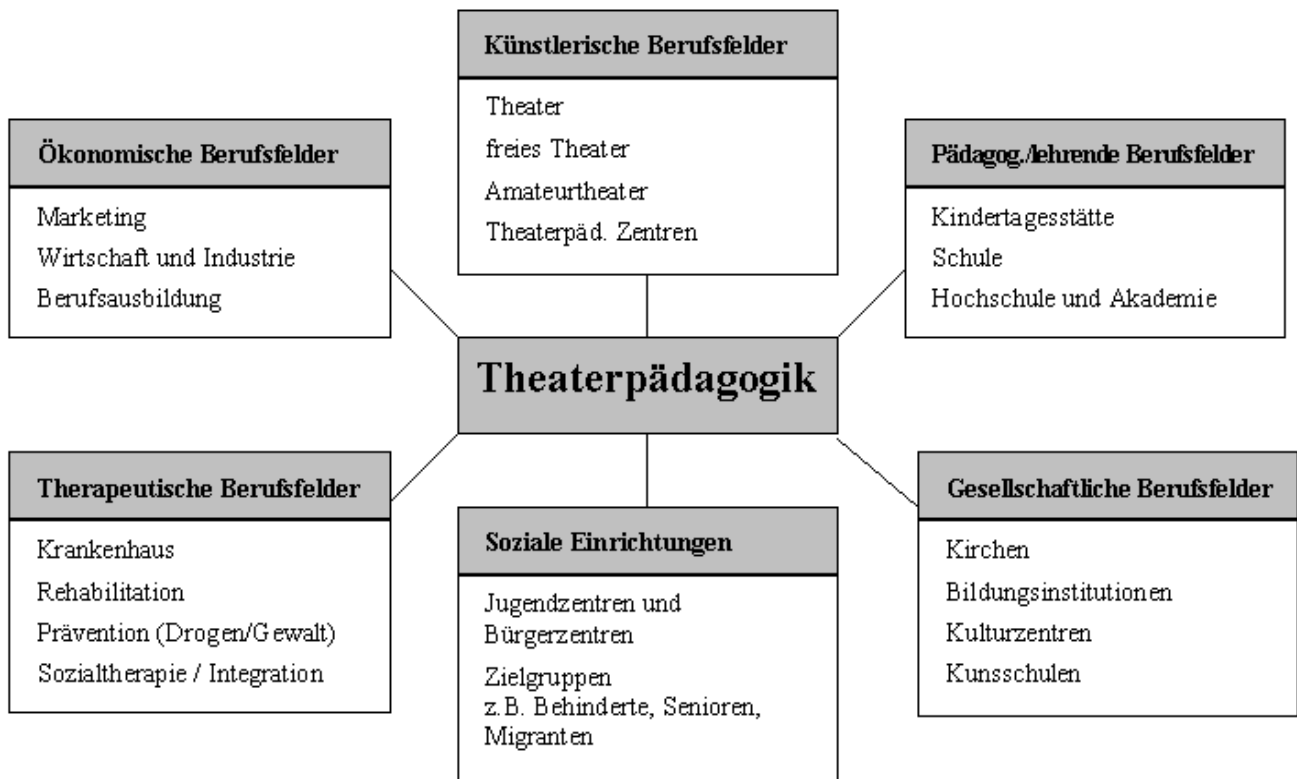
Künstlerische Berufsfelder

Theater
freies Theater
Amateurtheater
Theaterpäd. Zentren

Ökonomische Berufsfelder

Marketing
Wirtschaft und Industrie
Berufsausbildung

Pädagog./lehrende Berufsfelder

Kindertagesstätte
Schule
Hochschule und Akademie

Theaterpädagogik

Therapeutische Berufsfelder

Krankenhaus
Rehabilitation
Prävention (Drogen/Gewalt)
Sozialtherapie / Integration

Soziale Einrichtungen

Jugendzentren und Bürgerzentren

Zielgruppen
z.B. Behinderte, Senioren, Migranten

Gesellschaftliche Berufsfelder

Kirchen
Bildungsinstitutionen
Kulturzentren
Kunsschulen